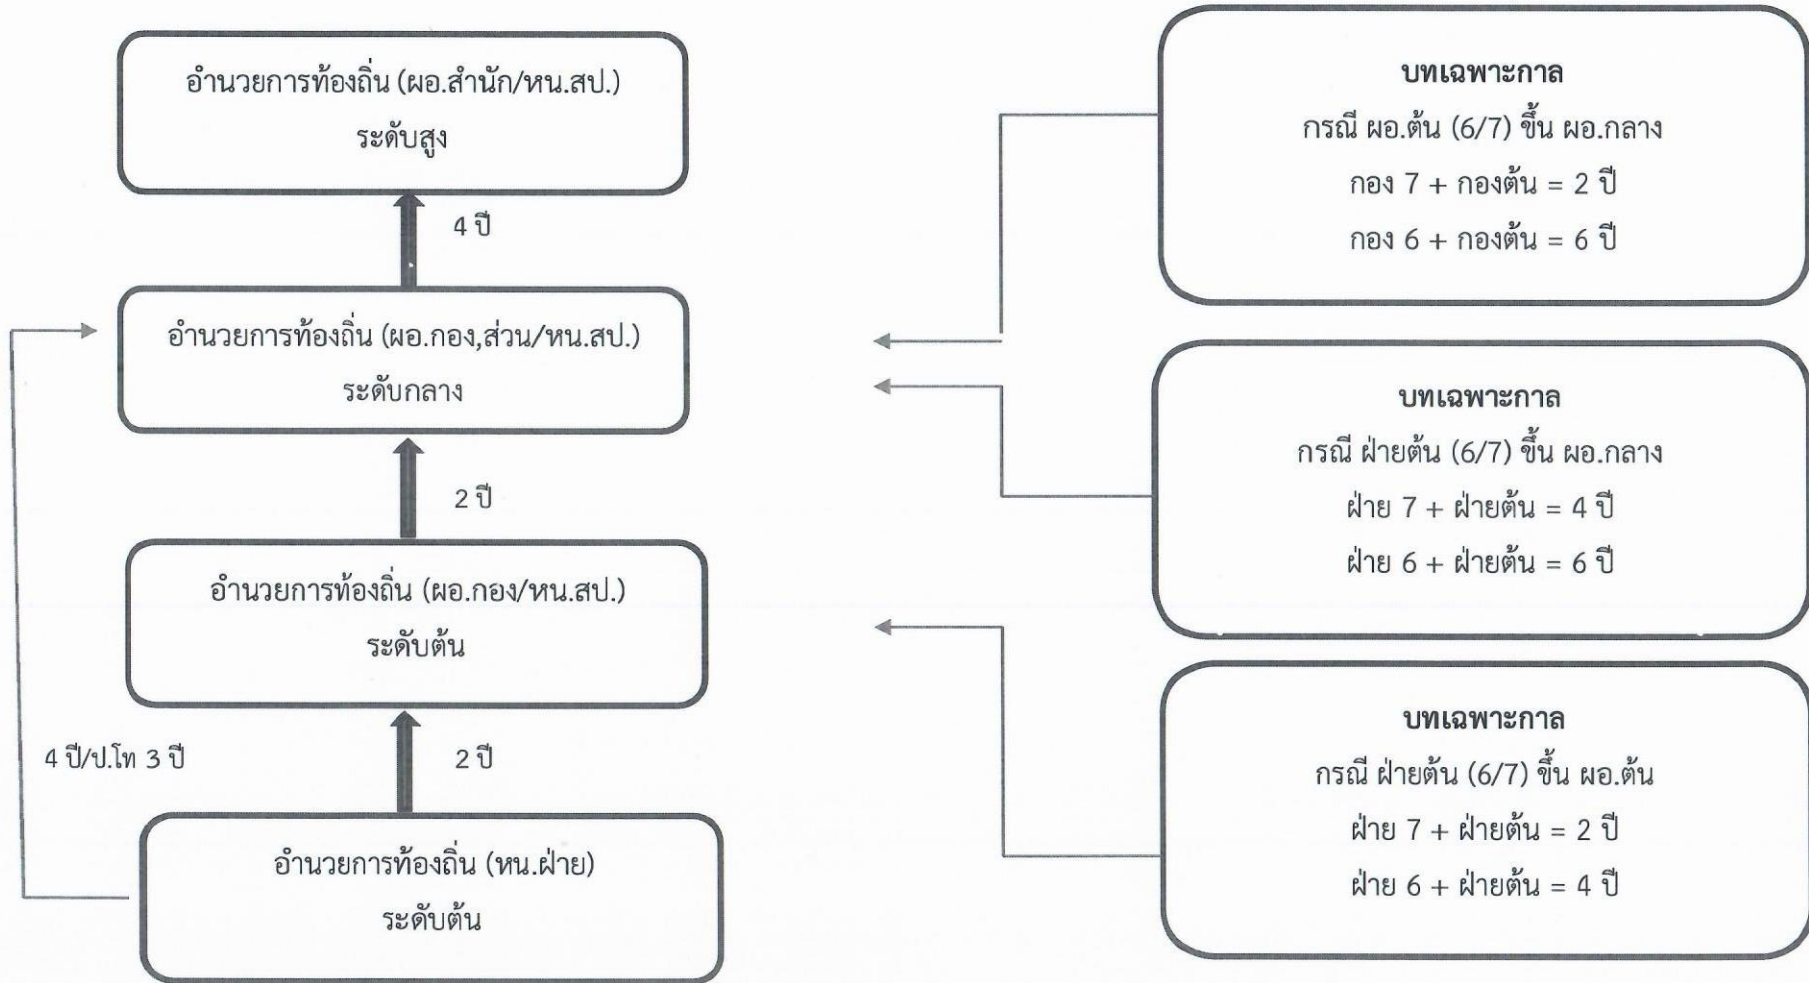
อำนวยการท้องถิ่น (ผอ.สำนัก/หน.สป.)
ระดับสูง

4 ปี

อำนวยการท้องถิ่น (ผอ.กอง,ส่วน/หน.สป.)
ระดับกลาง

2 ปี

อำนวยการท้องถิ่น (ผอ.กอง/หน.สป.)
ระดับต้น

4 ปี/ป.โท 3 ปี

2 ปี

อำนวยการท้องถิ่น (หน.ฝ่าย)
ระดับต้น

บทเฉพาะกาล
กรณี ผอ.ต้น (6/7) ขึ้น ผอ.กลาง
กอง 7 + กองต้น = 2 ปี
กอง 6 + กองต้น = 6 ปี

บทเฉพาะกาล
กรณี ฝ่ายต้น (6/7) ขึ้น ผอ.กลาง
ฝ่าย 7 + ฝ่ายต้น = 4 ปี
ฝ่าย 6 + ฝ่ายต้น = 6 ปี

บทเฉพาะกาล
กรณี ฝ่ายต้น (6/7) ขึ้น ผอ.ต้น
ฝ่าย 7 + ฝ่ายต้น = 2 ปี
ฝ่าย 6 + ฝ่ายต้น = 4 ปี